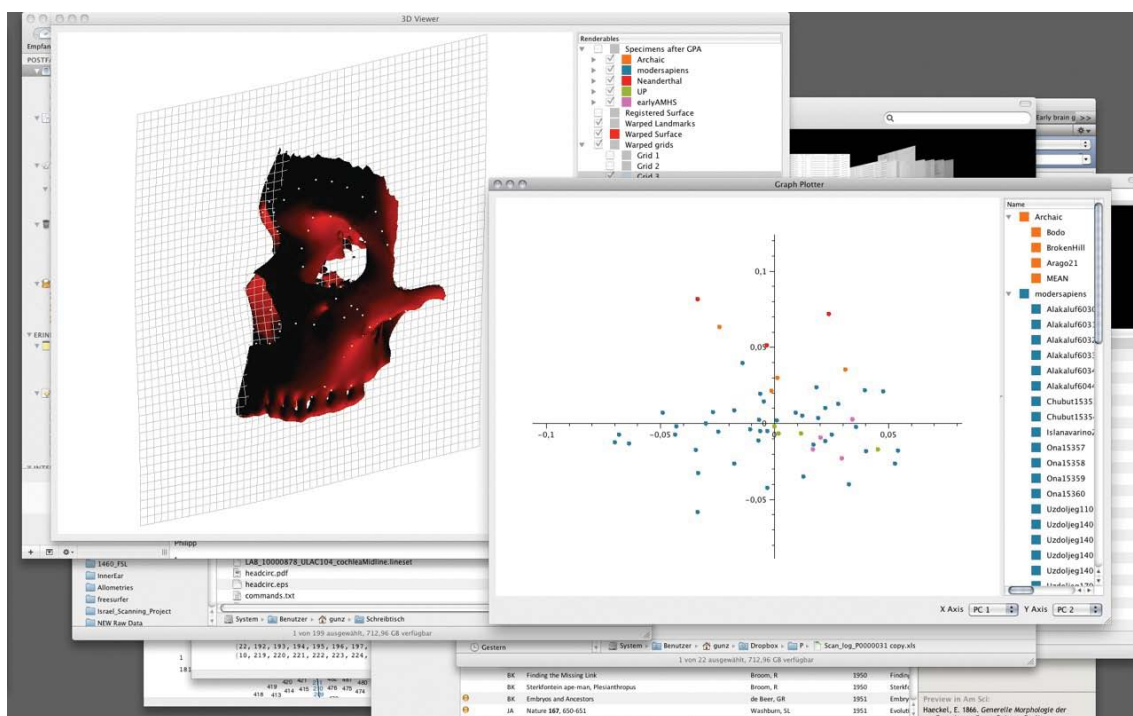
3D Viewer

Empfan
POSTF

Renderables
Specimens after GPA
Archaic
modersapiens
Neanderthal
UP
earlyAMHS
Registered Surface
Warped Landmarks
Warped Surface
Warped grids
Grid 1
Grid 2
Grid 3

Early brain g >>

Graph Plotter

0,1
0,05
-0,1
-0,05
0,05
-0,05

Name
Archaic
Bodo
BrokenHill
Arago21
MEAN
modersapiens
Alakaluf6030
Alakaluf6031
Alakaluf6032
Alakaluf6033
Alakaluf6034
Alakaluf6044
Chubut1535
Chubut1535
Islanavarino2
Ona15357
Ona15358
Ona15359
Ona15360
Uzdoljeg110
Uzdoljeg140
Uzdoljeg140
Uzdoljeg140
Uzdoljeg140

X Axis PC 1 Y Axis PC 2

ERIN
Philipp
1460_FSL
InnerEar
Allometries
freesurfer
Israel_Scanning_Project
NEW Raw Data

LAB_10000878_ULAC104_cochleaMidline.lineset
headcirc.pdf
headcirc.eps
commands.txt
System ▸ Benutzer ▸ gunz ▸ Schreibtisch
1 von 199 ausgewählt, 712,96 GB verfügbar

22, 192, 193, 194, 195, 196, 197,
10, 219, 220, 221, 222, 223, 224,
1
181
419 420 421 434 415 210 478 479 440
418 413

Gestern
System ▸ Benutzer ▸ gunz ▸ Dropbox ▸ P ▸ Scan_log_P0000031 copy.xls
1 von 22 ausgewählt, 712,96 GB verfügbar

| | | | | |
|---|---|---|---|---|
| BK | Finding the Missing Link | Broom, R | 1950 | Findin |
| BK | Sterkfontein ape-man, Plesianthropus | Broom, R | 1950 | Sterkf |
| BK | Embryos and Ancestors | de Beer, GR | 1951 | Embry |
| JA | Nature 167, 650-651 | Washburn, SL | 1951 | Evoluti |

Preview in Am Sci:
Haeckel, E. 1866. Generelle Morphologie der